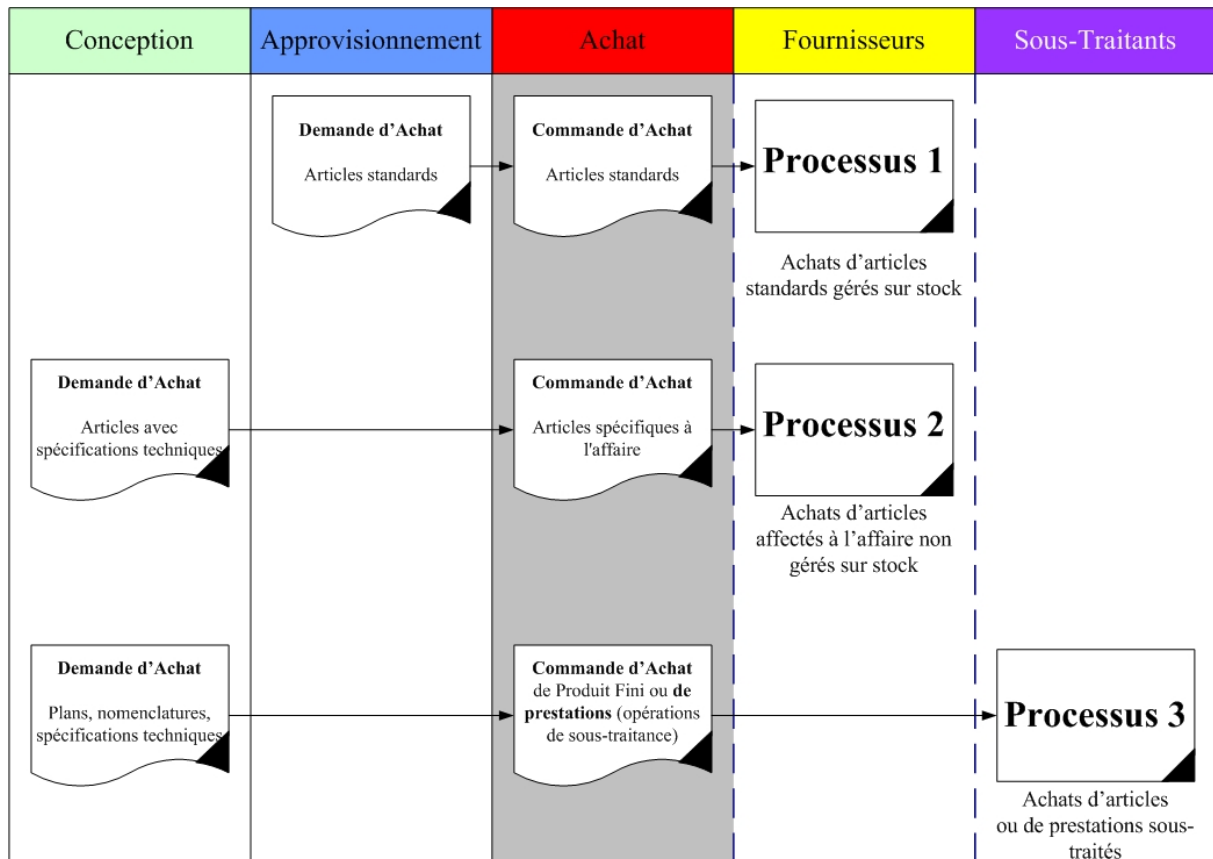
| Conception | Approvisionnement | Achat | Fournisseurs | Sous-Traitants |
|---|---|---|---|---|

**Demande d'Achat**

Articles standards

**Commande d'Achat**

Articles standards

**Processus 1**

Achats d'articles standards gérés sur stock

**Demande d'Achat**

Articles avec spécifications techniques

**Commande d'Achat**

Articles spécifiques à l'affaire

**Processus 2**

Achats d'articles affectés à l'affaire non gérés sur stock

**Demande d'Achat**

Plans, nomenclatures, spécifications techniques

**Commande d'Achat** de Produit Fini ou **de prestations** (opérations de sous-traitance)

**Processus 3**

Achats d'articles ou de prestations sous-traités